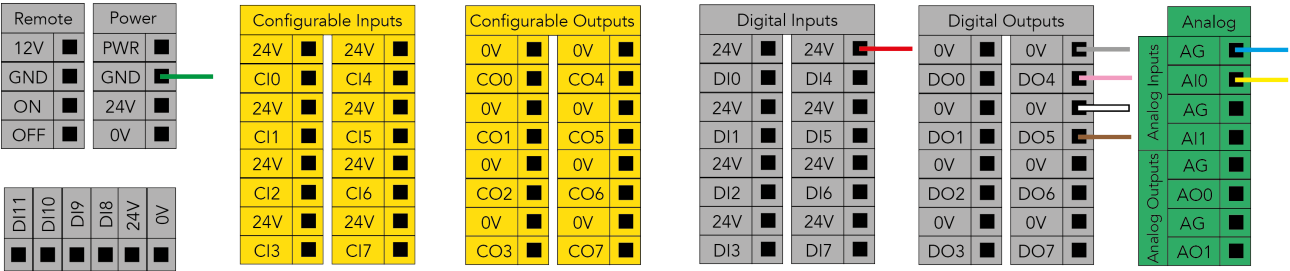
Remote

12V
GND
ON
OFF

Power

PWR
GND
24V
0V

DI11 DI10 DI9 DI8 24V 0V

Configurable Inputs

| 24V | 24V |
|---|---|
| CI0 | CI4 |
| 24V | 24V |
| CI1 | CI5 |
| 24V | 24V |
| CI2 | CI6 |
| 24V | 24V |
| CI3 | CI7 |

Configurable Outputs

| 0V | 0V |
|---|---|
| CO0 | CO4 |
| 0V | 0V |
| CO1 | CO5 |
| 0V | 0V |
| CO2 | CO6 |
| 0V | 0V |
| CO3 | CO7 |

Digital Inputs

| 24V | 24V |
|---|---|
| DI0 | DI4 |
| 24V | 24V |
| DI1 | DI5 |
| 24V | 24V |
| DI2 | DI6 |
| 24V | 24V |
| DI3 | DI7 |

Digital Outputs

| 0V | 0V |
|---|---|
| DO0 | DO4 |
| 0V | 0V |
| DO1 | DO5 |
| 0V | 0V |
| DO2 | DO6 |
| 0V | 0V |
| DO3 | DO7 |

Analog

Analog Inputs
AG
AI0
AG
AI1

Analog Outputs
AG
AO0
AG
AO1